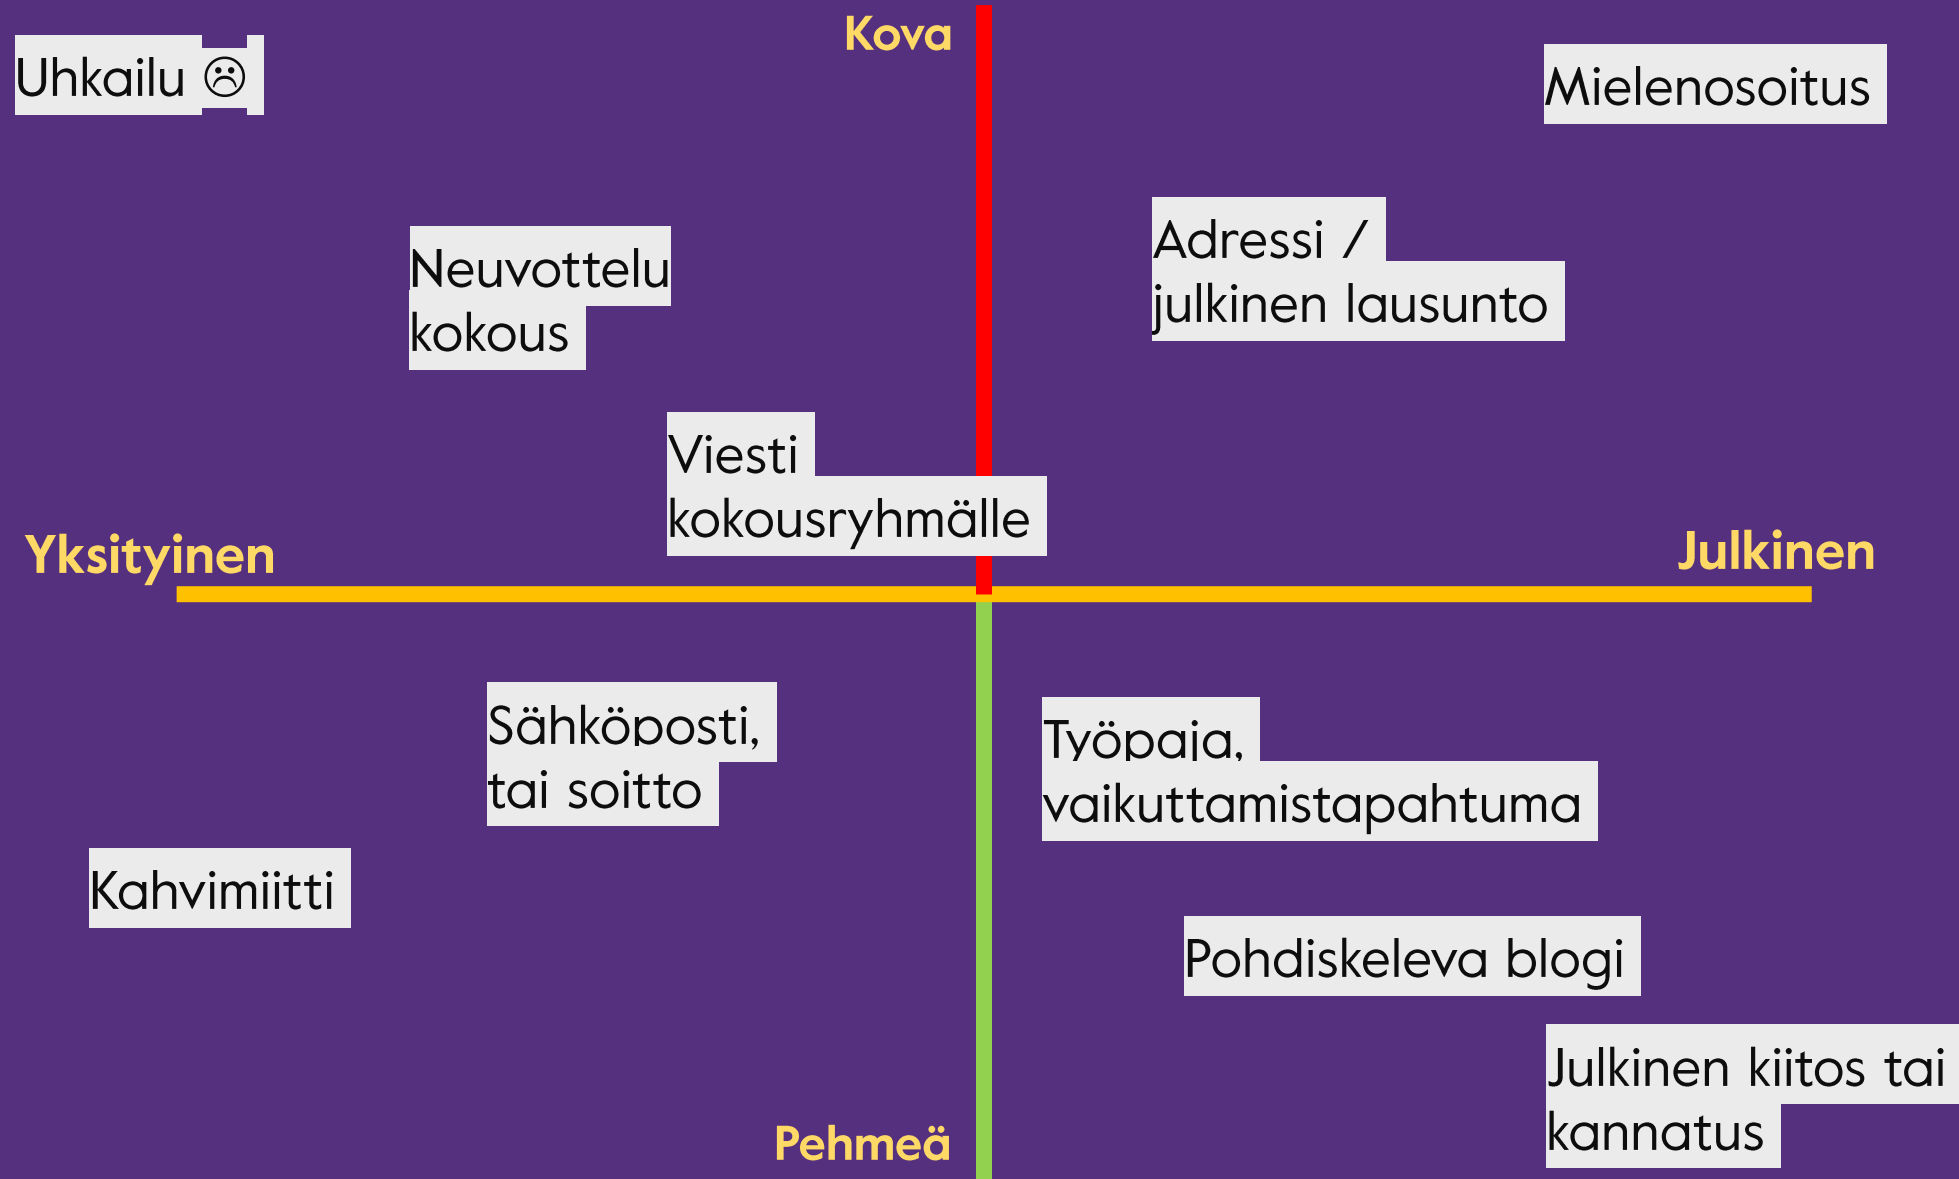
Kova

Uhkailu ☹

Mielenosoitus

Neuvottelu kokous

Adressi / julkinen lausunto

Viesti kokousryhmälle

Yksityinen

Julkinen

Sähköposti, tai soitto

Työpaja, vaikuttamistapahtuma

Kahvimiitti

Pohdiskeleva blogi

Julkinen kiitos tai kannatus

Pehmeä